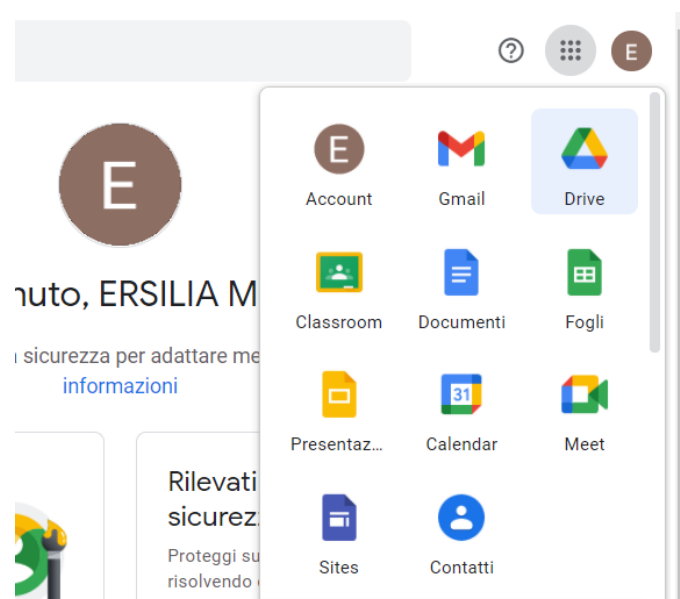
E

E

nuto, ERSILIA M

ı sicurezza per adattare me

informazioni

Rilevati

sicurez

Proteggi su

risolvendo

E

Account

Gmail

Drive

Classroom

Documenti

Fogli

Presentaz...

31

Calendar

Meet

Sites

Contatti